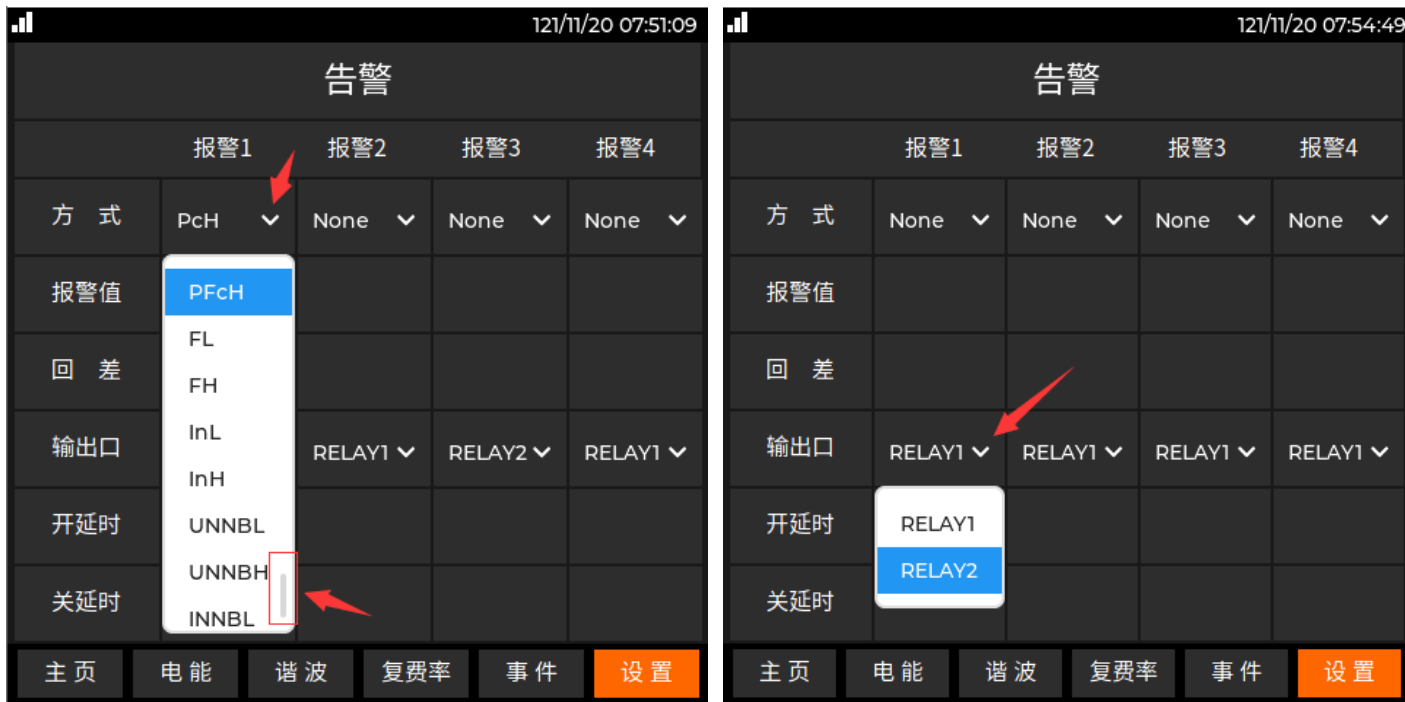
121/11/20 07:51:09

告警

| | 报警1 | 报警2 | 报警3 | 报警4 |
|---|---|---|---|---|
| 方 式 | PcH | None | None | None |
| 报警值 | | | | |
| 回 差 | | | | |
| 输出口 | | RELAY1 | RELAY2 | RELAY1 |
| 开延时 | | | | |
| 关延时 | | | | |

PFcH
FL
FH
InL
InH
UNNBL
UNNBH
INNBL

主页 电能 谐波 复费率 事件 设置

121/11/20 07:54:49

告警

| | 报警1 | 报警2 | 报警3 | 报警4 |
|---|---|---|---|---|
| 方 式 | None | None | None | None |
| 报警值 | | | | |
| 回 差 | | | | |
| 输出口 | RELAY1 | RELAY1 | RELAY1 | RELAY1 |
| 开延时 | | | | |
| 关延时 | | | | |

RELAY1
RELAY2

主页 电能 谐波 复费率 事件 设置